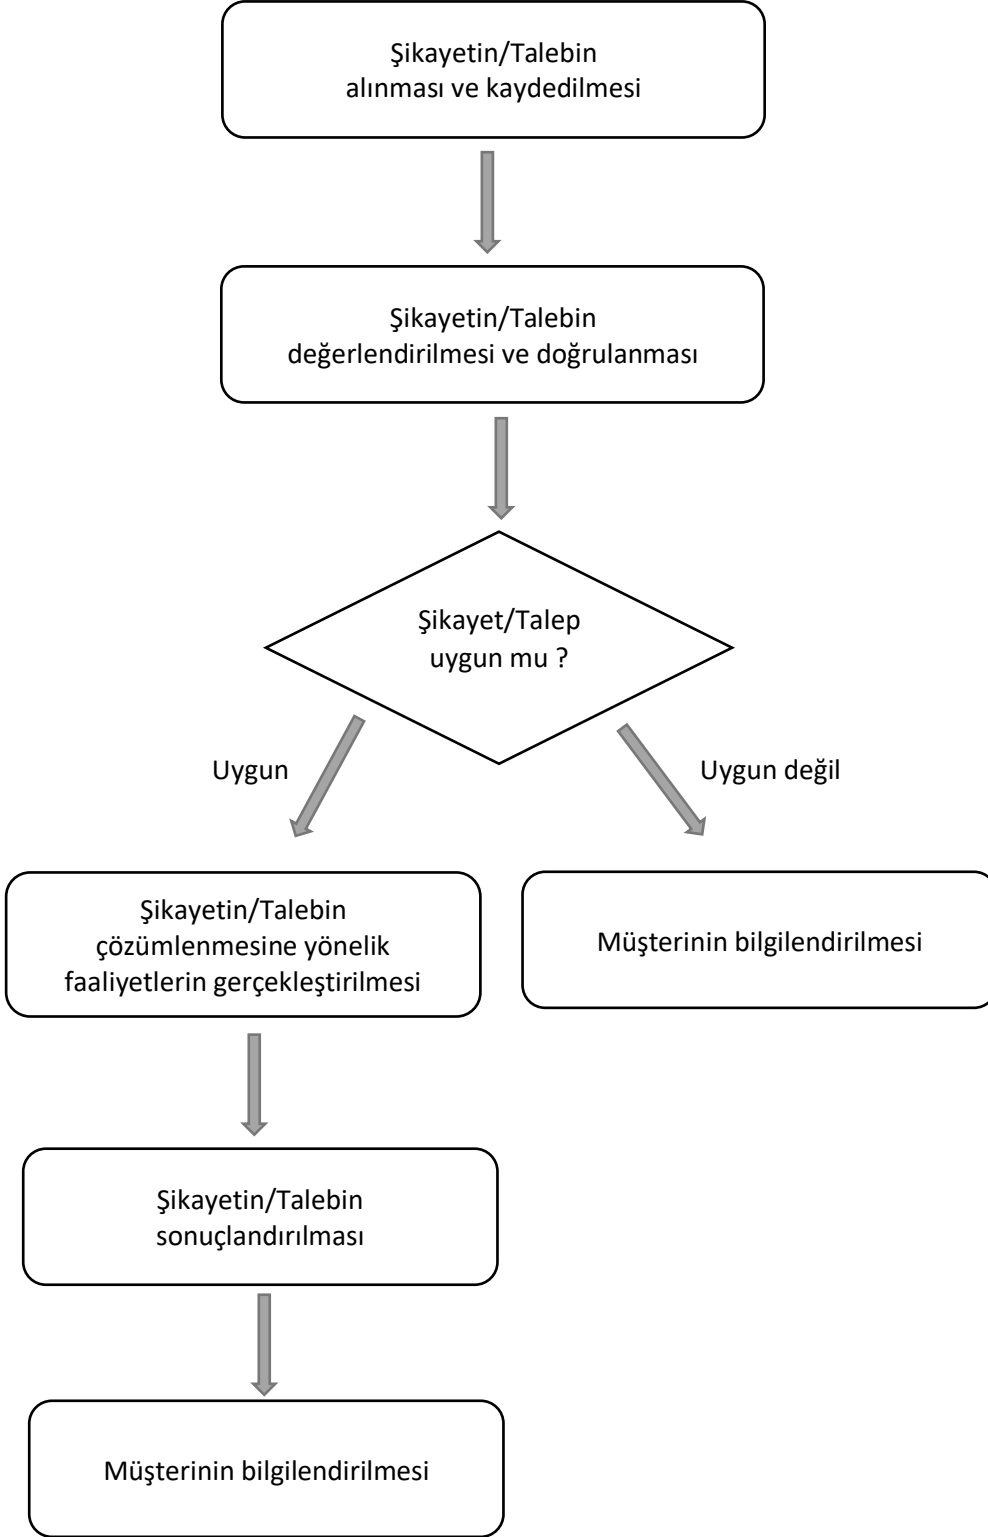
Şikayetin/Talebin alınması ve kaydedilmesi

Şikayetin/Talebin değerlendirilmesi ve doğrulanması

Şikayet/Talep uygun mu ?

Uygun

Uygun değil

Şikayetin/Talebin çözümlenmesine yönelik faaliyetlerin gerçekleştirilmesi

Müşterinin bilgilendirilmesi

Şikayetin/Talebin sonuçlandırılması

Müşterinin bilgilendirilmesi